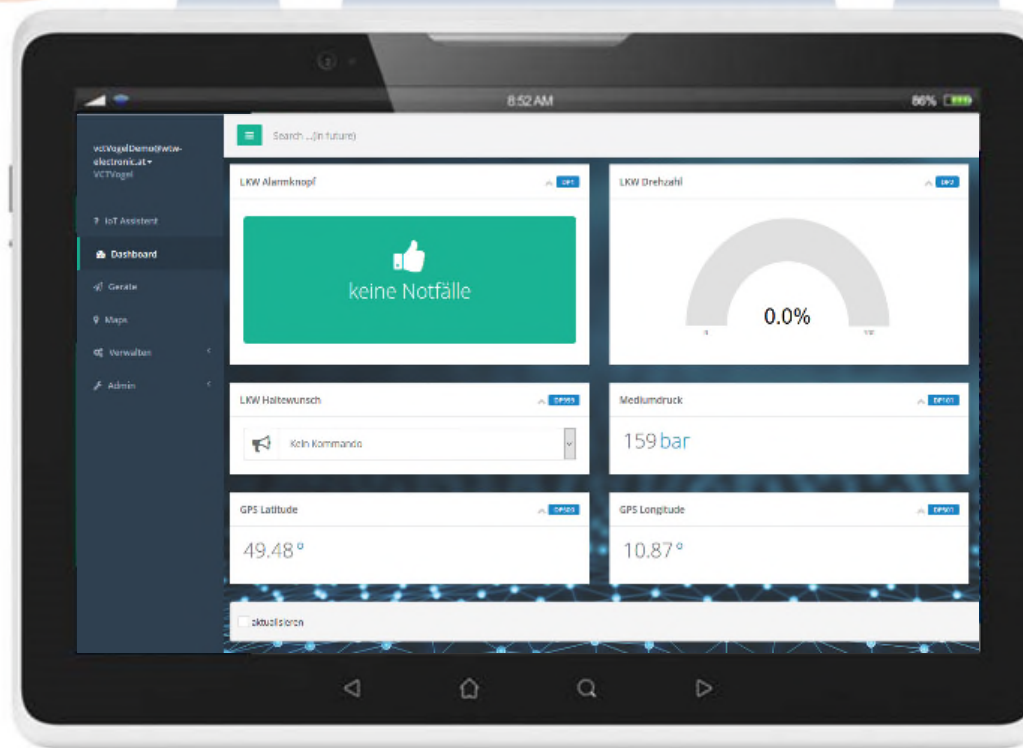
8:52 AM
86%

vctVogelDemo@wtw-electronic.at ▾
VCTVogel

? IoT Assistent
Dashboard
Geräte
Maps
Verwalten
Admin

Search ...(in future)

LKW Alarmknopf
DP1

keine Notfälle

LKW Drehzahl
DP2

0.0%

0
100

LKW Haltewunsch
DP303

Kein Kommando

Mediumdruck
DP101

159 bar

GPS Latitude
DP503

49.48 °

GPS Longitude
DP501

10.87 °

aktualisieren